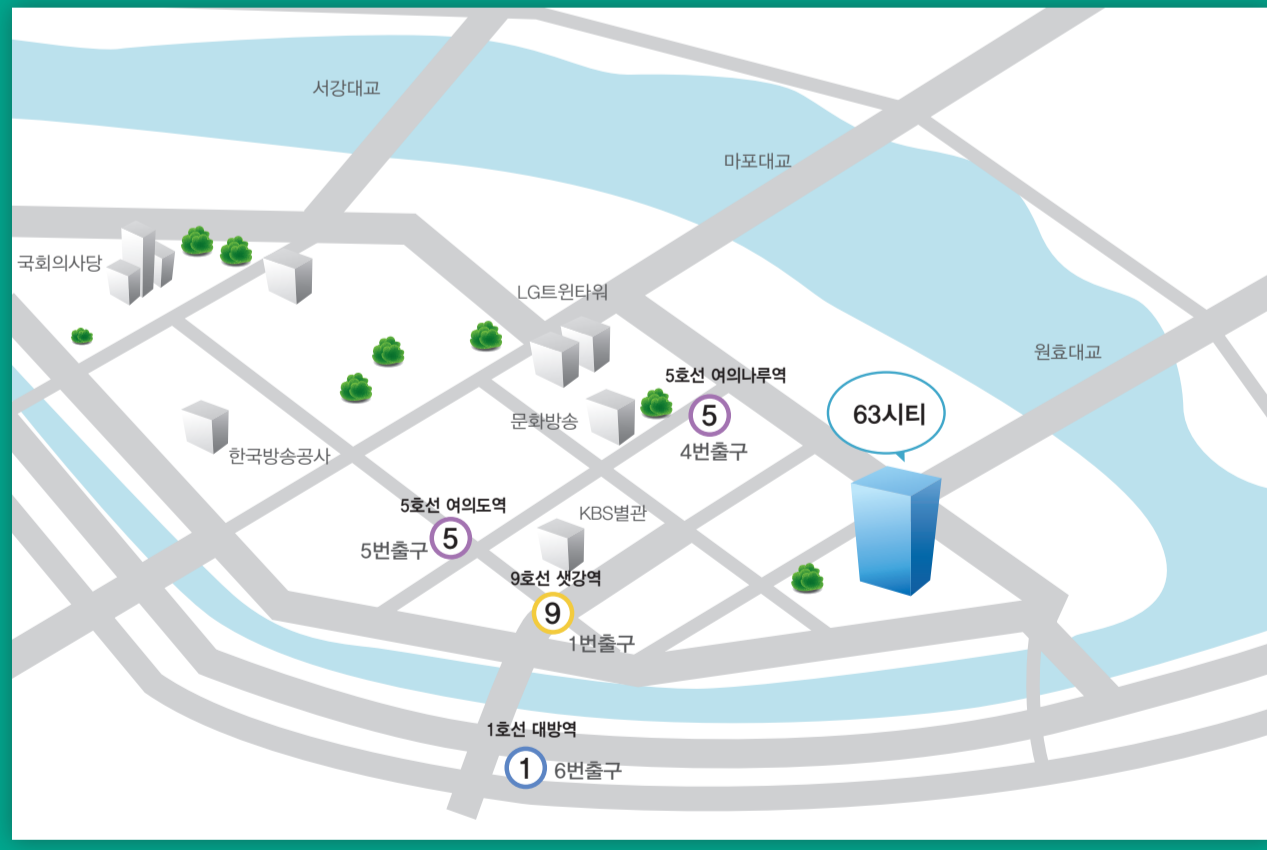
서강대교

마포대교

국회의사당

LG트윈타워

원효대교

5호선 여의나루역

5

4번출구

63시티

문화방송

한국방송공사

5호선 여의도역

5

5번출구

KBS별관

9호선 샛강역

9

1번출구

1호선 대방역

1

6번출구